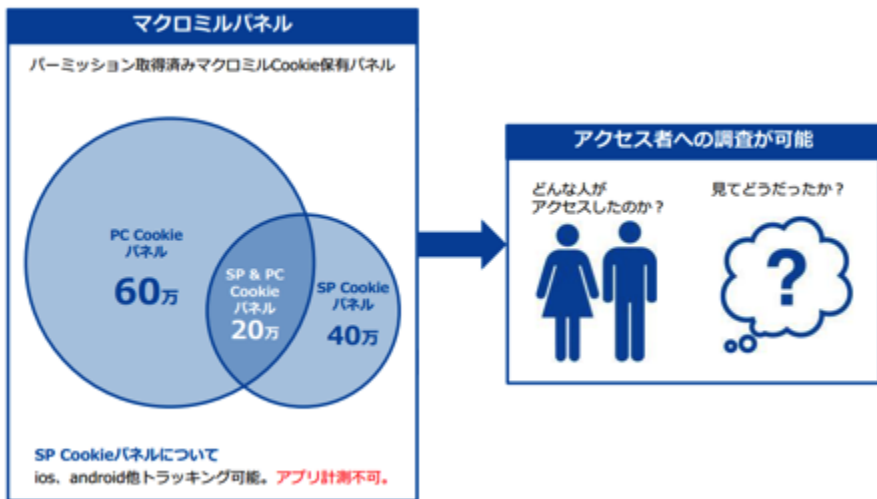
マクロミルパネル

パーミッション取得済みマクロミルCookie保有パネル

PC Cookie パネル
60万

SP & PC Cookie パネル
20万

SP Cookie パネル
40万

SP Cookieパネルについて
ios、android他トラッキング可能。アプリ計測不可。

アクセス者への調査が可能

どんな人が アクセスしたのか？

見てどうだったか？

?